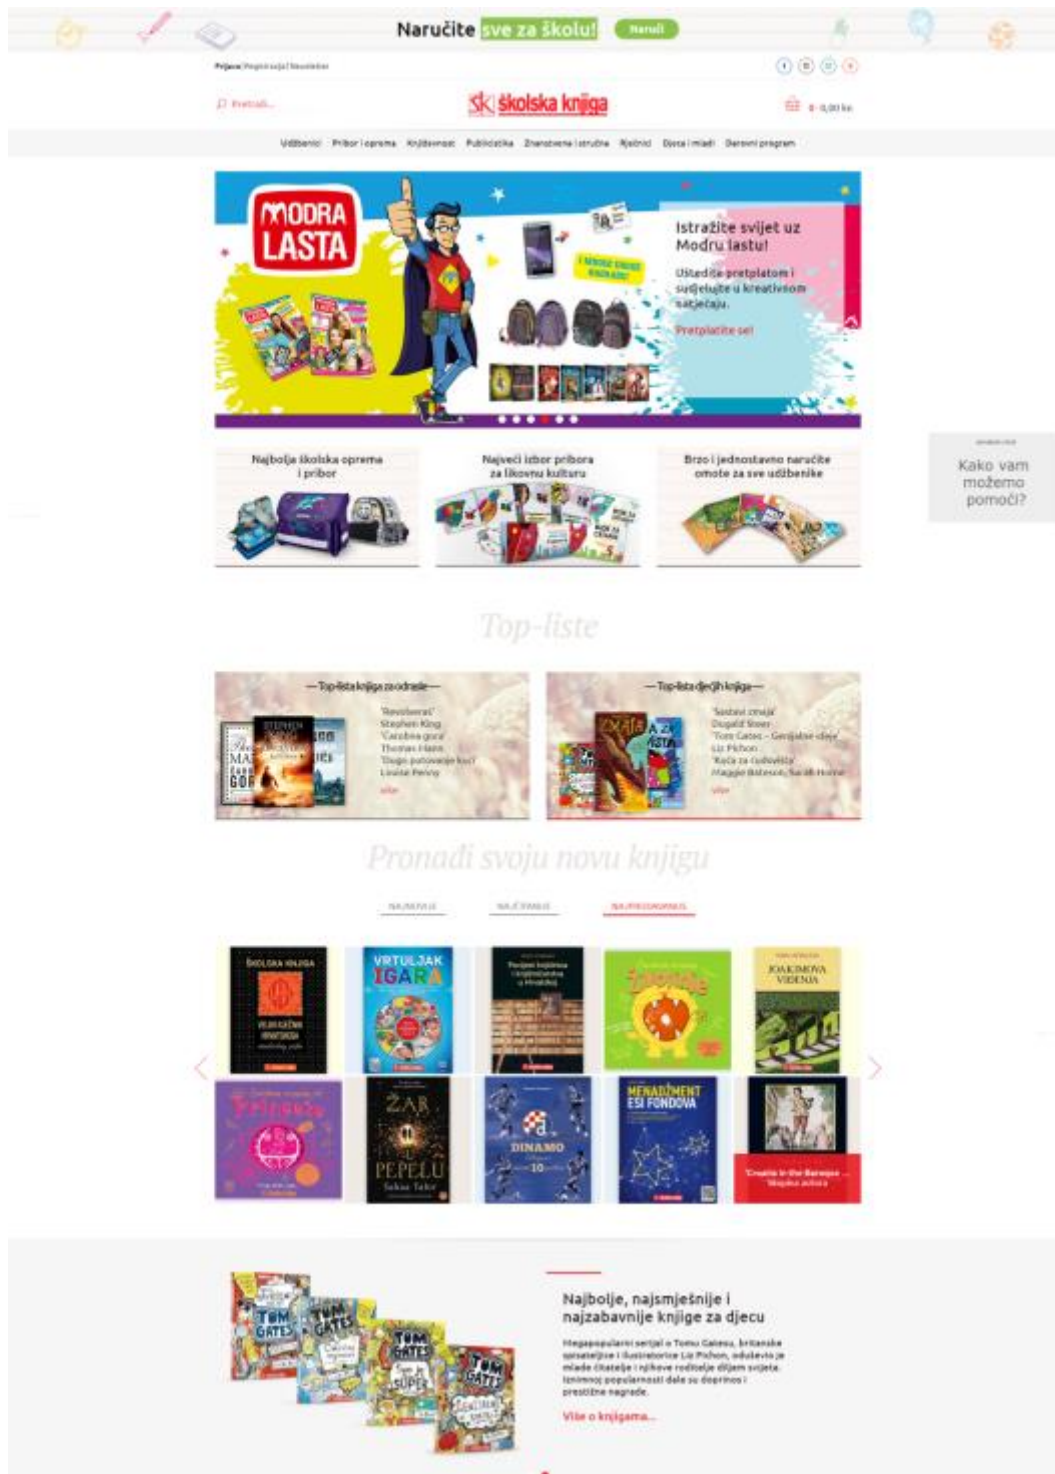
Naručite sve za školu! Naruči

Prijava | Registracija | Newsletter

Pretraži...

školska knjiga

0 - 0,00 kn

Udžbenici Pribor i oprema Književnost Publicistika Znanstvena i stručna Rječnici Djeca i mladi Darovni program

MODRA LASTA

Istražite svijet uz Modru lastu!

Uštedite pretplatom i sudjelujte u kreativnom natječaju.

Pretplatite se!

Kako vam možemo pomoći?

Najbolja školska oprema i pribor

Najveći izbor pribora za likovnu kulturu

Brzo i jednostavno naručite omote za sve udžbenike

Top-liste

— Top-lista knjiga za odrasle —

'Revolveraš' Stephen King 'Carobna gora' Thomas Mann 'Dugo putovanje kući' Louise Penny

više

— Top-lista dječjih knjiga —

'Sastavi zmaja' Dugald Steer 'Tom Gates - Genijalne ideje' Liz Pichon 'Kuća za čudovišta' Maggie Bateson, Sarah Horne

više

Pronađi svoju novu knjigu

NAJNOVIJE NAJČITANIJE NAJPRODAVANIJE

ŠKOLSKA KNJIGA
VRTULJAK IGARA
JOAKIMOVA VIĐENJA
ŽAR U PEPELU
DINAMO
MENADŽMENT ESI FONDOVA

Najbolje, najsmješnije i najzabavnije knjige za djecu

Megapopularni serijal o Tomu Gatesu, britanske spisateljice i ilustratorice Liz Pichon, oduševio je mlade čitatelje i njihove roditelje diljem svijeta. Iznimnoj popularnosti dale su doprinos i prestižne nagrade.

Više o knjigama...